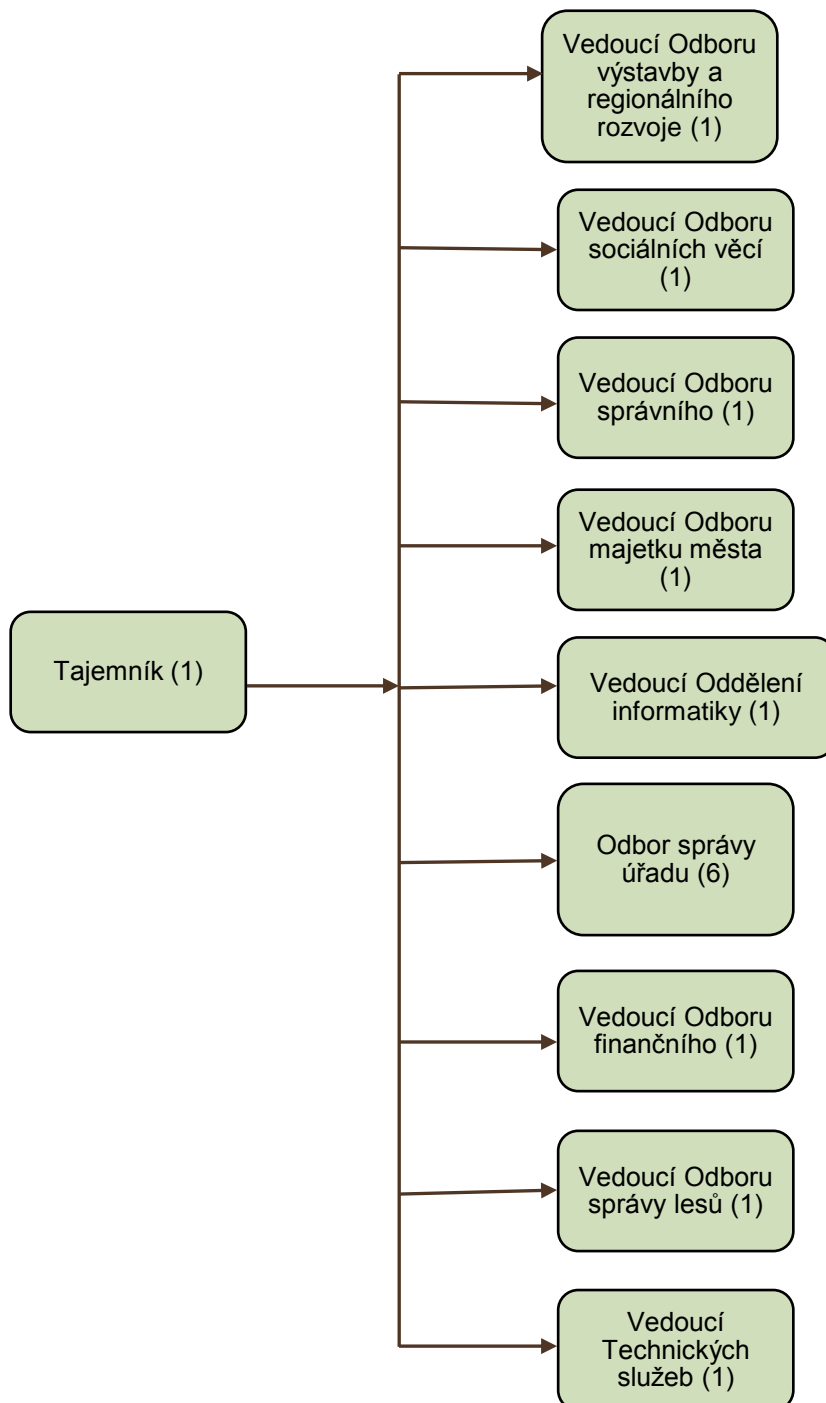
Tajemník (1)

Vedoucí Odboru výstavby a regionálního rozvoje (1)

Vedoucí Odboru sociálních věcí (1)

Vedoucí Odboru správního (1)

Vedoucí Odboru majetku města (1)

Vedoucí Oddělení informatiky (1)

Odbor správy úřadu (6)

Vedoucí Odboru finančního (1)

Vedoucí Odboru správy lesů (1)

Vedoucí Technických služeb (1)